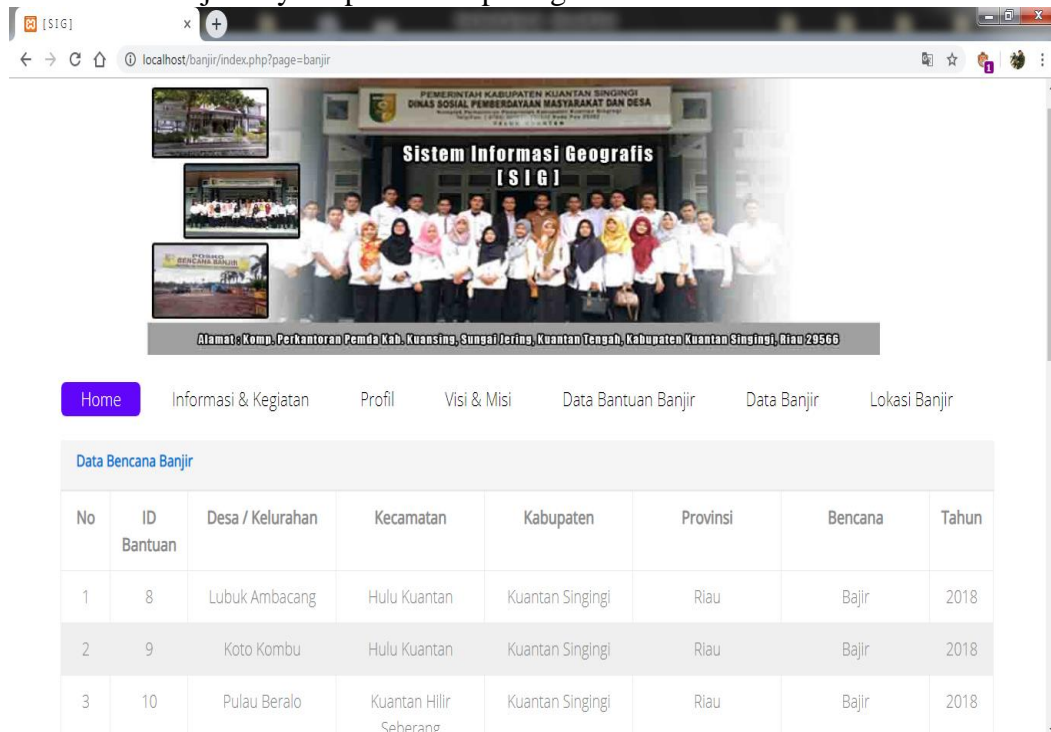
[SIG]

localhost/banjir/index.php?page=banjir

PEMERINTAH KABUPATEN KUANTAN SINGINGI
DINAS SOSIAL PEMBERDAYAAN MASYARAKAT DAN DESA

POSKO BENCANA BANJIR

Sistem Informasi Geografis
[ S I G ]

Alamat : Komp. Perkantoran Pemda Kab. Kuansing, Sungai Jering, Kuantan Tengah, Kabupaten Kuantan Singingi, Riau 29566

Home | Informasi & Kegiatan | Profil | Visi & Misi | Data Bantuan Banjir | Data Banjir | Lokasi Banjir

Data Bencana Banjir

| No | ID Bantuan | Desa / Kelurahan | Kecamatan | Kabupaten | Provinsi | Bencana | Tahun |
|---|---|---|---|---|---|---|---|
| 1 | 8 | Lubuk Ambacang | Hulu Kuantan | Kuantan Singingi | Riau | Bajir | 2018 |
| 2 | 9 | Koto Kombu | Hulu Kuantan | Kuantan Singingi | Riau | Bajir | 2018 |
| 3 | 10 | Pulau Beralo | Kuantan Hilir Seberang | Kuantan Singingi | Riau | Bajir | 2018 |